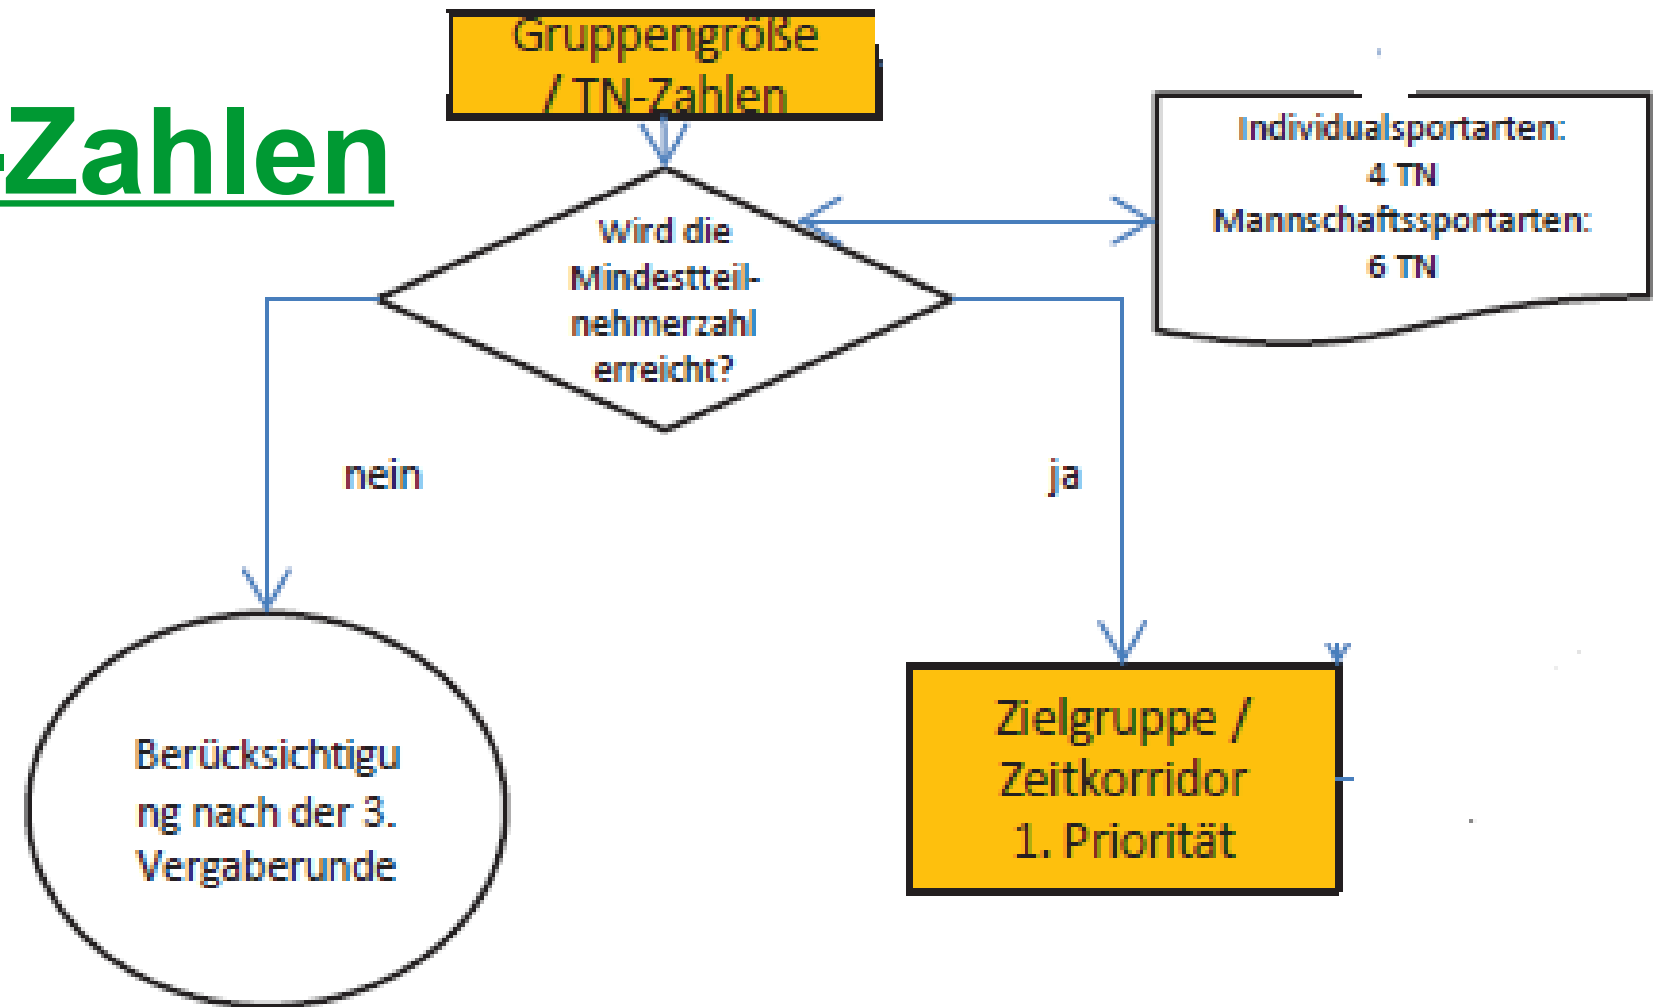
-Zahlen

Gruppengröße / TN-Zahlen

Wird die Mindestteilnehmerzahl erreicht?

Individualsportarten: 4 TN Mannschaftssportarten: 6 TN

nein

ja

Berücksichtigung nach der 3. Vergaberunde

Zielgruppe / Zeitkorridor 1. Priorität